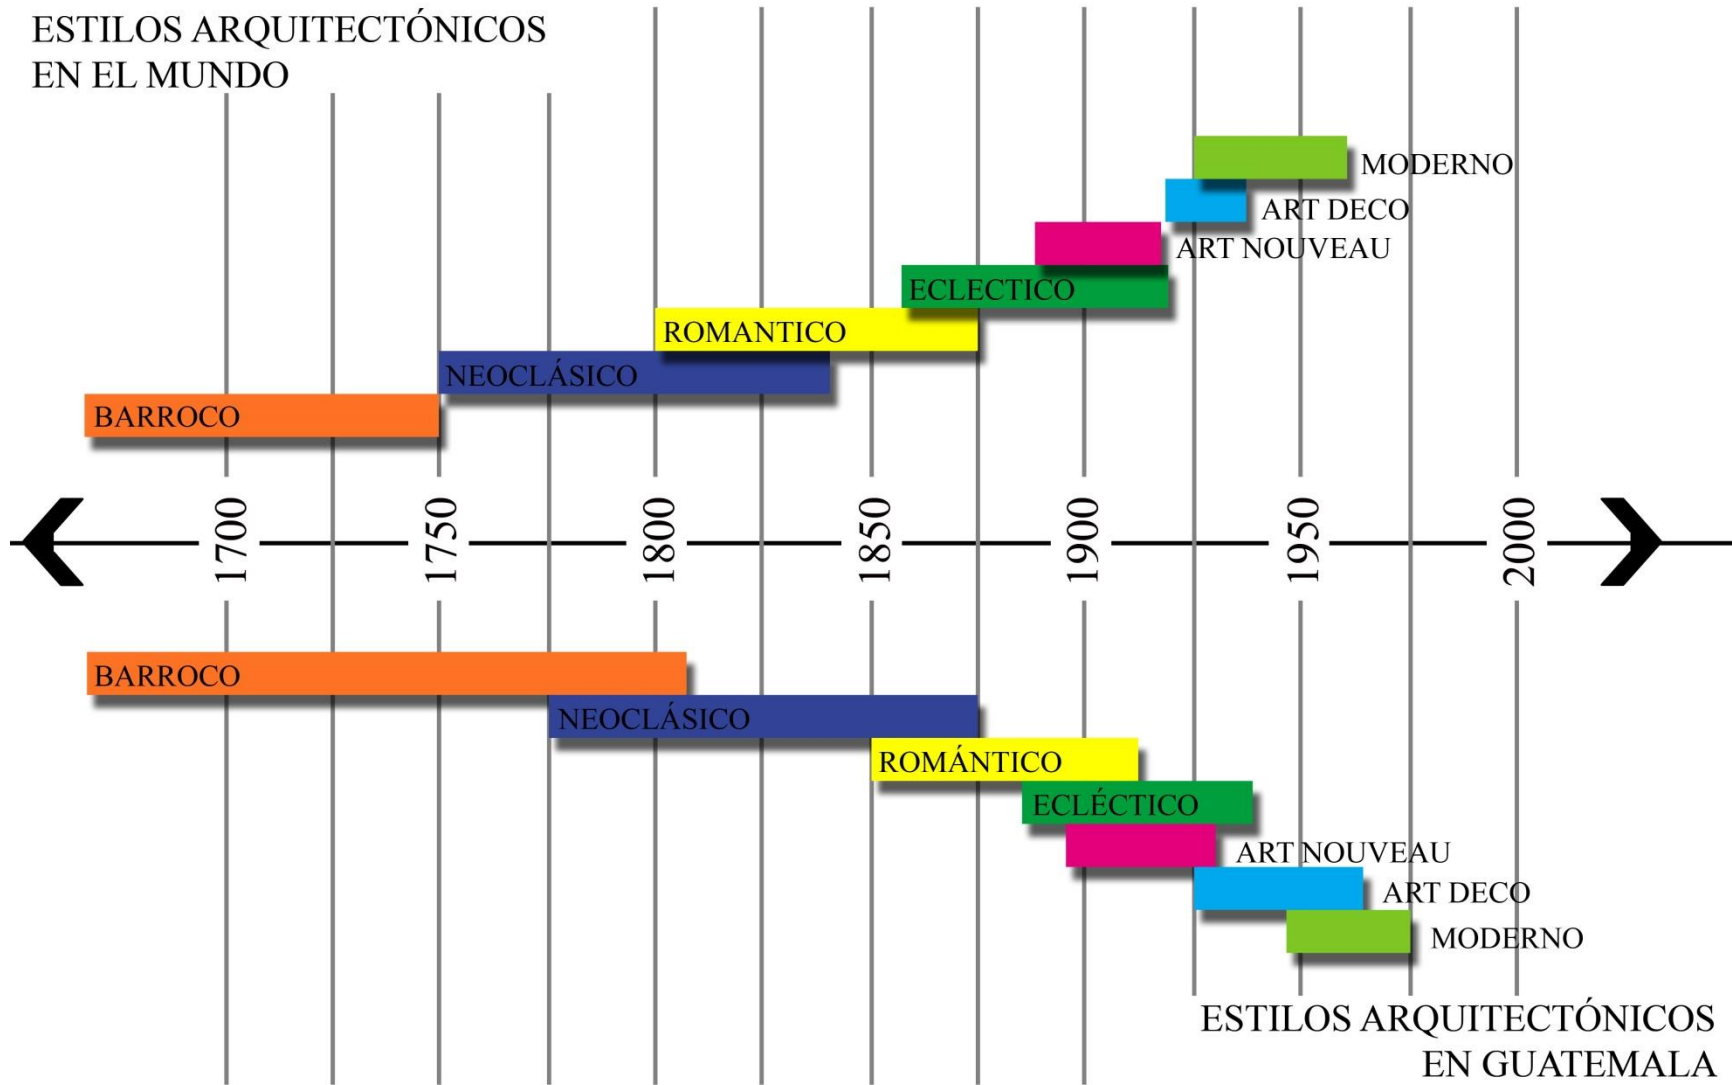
ESTILOS ARQUITECTÓNICOS
EN EL MUNDO

MODERNO
ART DECO
ART NOUVEAU
ECLECTICO
ROMANTICO
NEOCLÁSICO
BARROCO

1700
1750
1800
1850
1900
1950
2000

BARROCO
NEOCLÁSICO
ROMÁNTICO
ECLÉCTICO
ART NOUVEAU
ART DECO
MODERNO

ESTILOS ARQUITECTÓNICOS
EN GUATEMALA